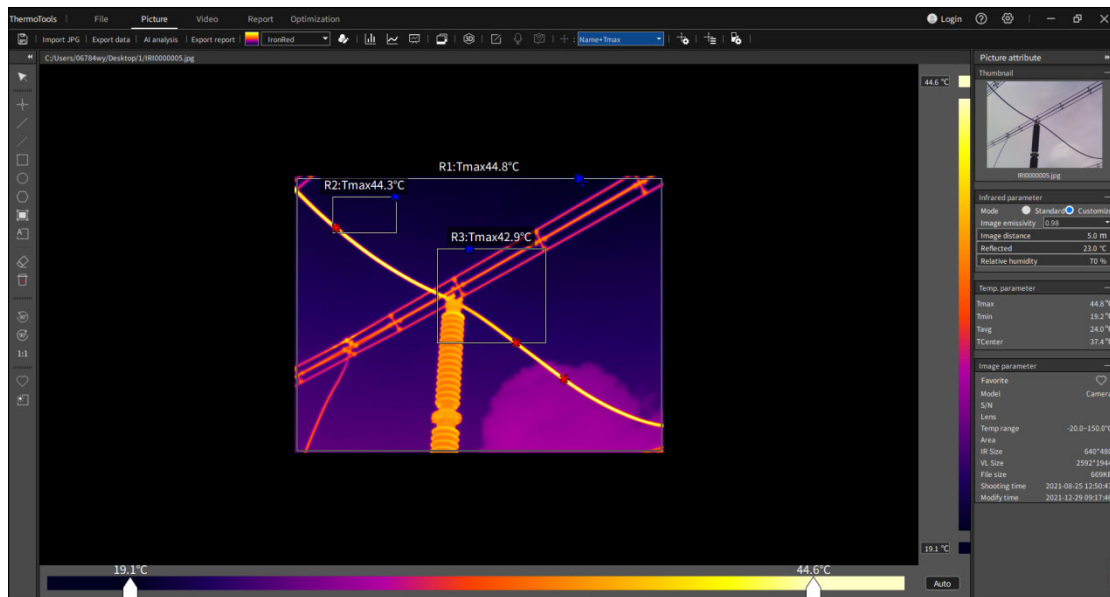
ThermoTools | File Picture Video Report Optimization

Login

Import JPG | Export data | AI analysis | Export report | IronRed | Name+Tmax

C:/Users/06784wy/Desktop/1/IRI0000005.jpg

R1:Tmax44.8°C
R2:Tmax44.3°C
R3:Tmax42.9°C

1:1

44.6 °C
19.1 °C

19.1°C
44.6°C
Auto

Picture attribute
Thumbnail
IRI0000005.jpg

Infrared parameter
Mode Standard Customize
Image emissivity 0.98
Image distance 5.0 m
Reflected 23.0 °C
Relative humidity 70 %

Temp. parameter
Tmax 44.6 °C
Tmin 19.2 °C
Tavg 24.0 °C
TCenter 37.4 °C

Image parameter
Favorite
Model Camera
S/N
Lens
Temp range -20.0~150.0°C
Area
IR Size 640*480
VL Size 2592*1944
File size 669KB
Shooting time 2021-08-25 12:50:47
Modify time 2021-12-29 09:17:46